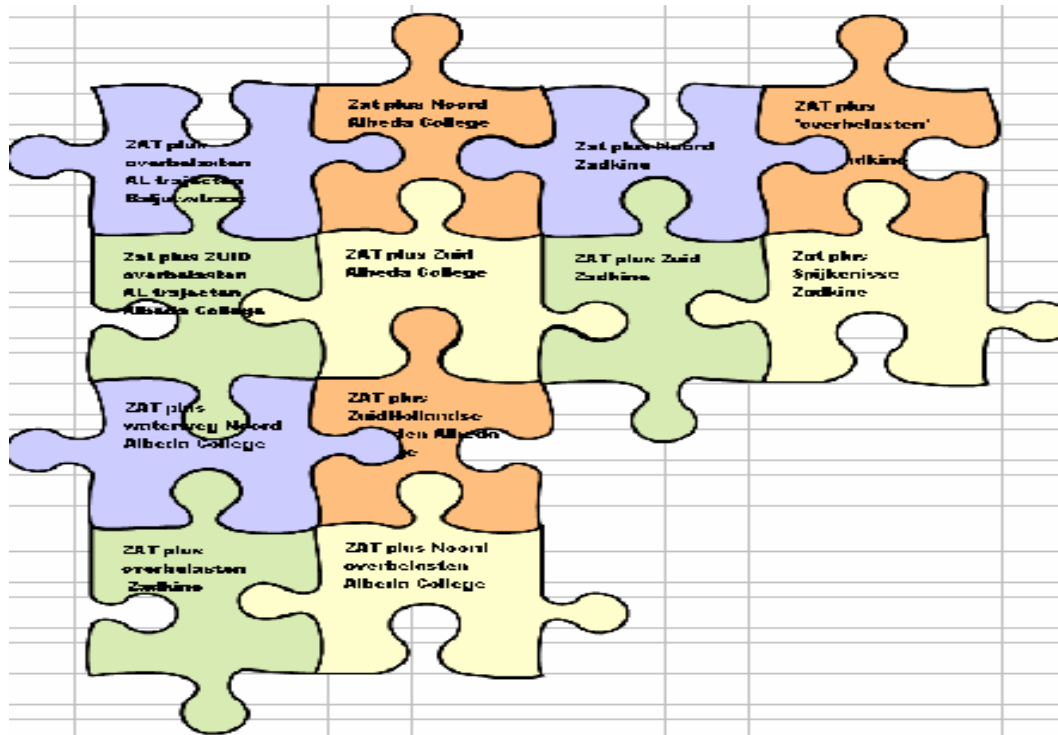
ZAT plus overbelasten AL-trajecten Baljuwstraat

Zat plus Noord Albeda College

Zat plus Noord Zadkine

ZAT plus 'overbelasten' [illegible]dkine

Zat plus ZUID overbelasten AL trajecten Albeda College

ZAT plus Zuid Albeda College

ZAT plus Zuid Zadkine

Zat plus Spijkenisse Zadkine

ZAT plus waterweg Noord Albeda College

ZAT plus ZuidHollandse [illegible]den Albeda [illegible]e

ZAT plus overbelasten Zadkine

ZAT plus Noord overbelasten Albeda College